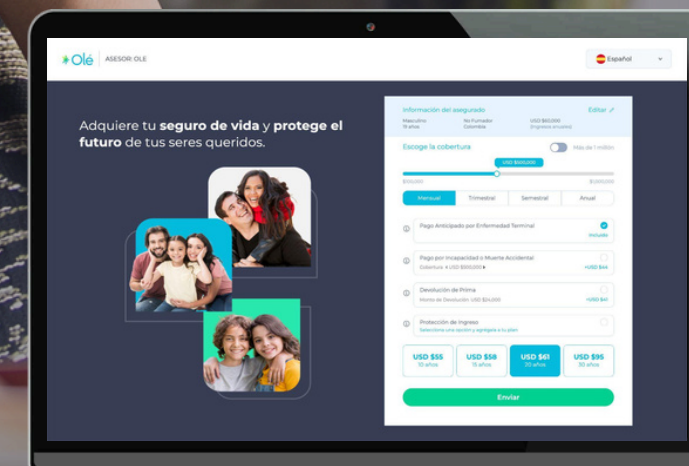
Olé | ASESOR: OLE

Español

Adquiere tu seguro de vida y protege el futuro de tus seres queridos.

Información del asegurado

Editar

Masculino
11 años

No Fumador
Colombia

USD $60,000
(Ingresos anuales)

Escoge la cobertura

Más de 1 millón

USD $500,000

$100,000

$1,000,000

Mensual

Trimestral

Semestral

Anual

Pago Anticipado por Enfermedad Terminal

Incluido

Pago por Incapacidad o Muerte Accidental

Cobertura: USD $500,000

+USD $44

Devolución de Prima

Monto de Devolución: USD $24,000

+USD $61

Protección de Ingreso

Seleccione una opción y agregala a tu plan

USD $55
10 años

USD $58
15 años

USD $61
20 años

USD $95
30 años

Enviar